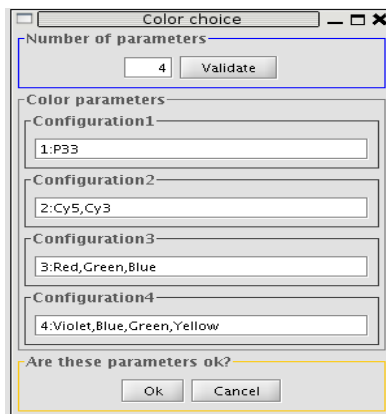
Color choice

Number of parameters

4 Validate

Color parameters

Configuration1

1:P33

Configuration2

2:Cy5,Cy3

Configuration3

3:Red,Green,Blue

Configuration4

4:Violet,Blue,Green,Yellow

Are these parameters ok?

Ok Cancel